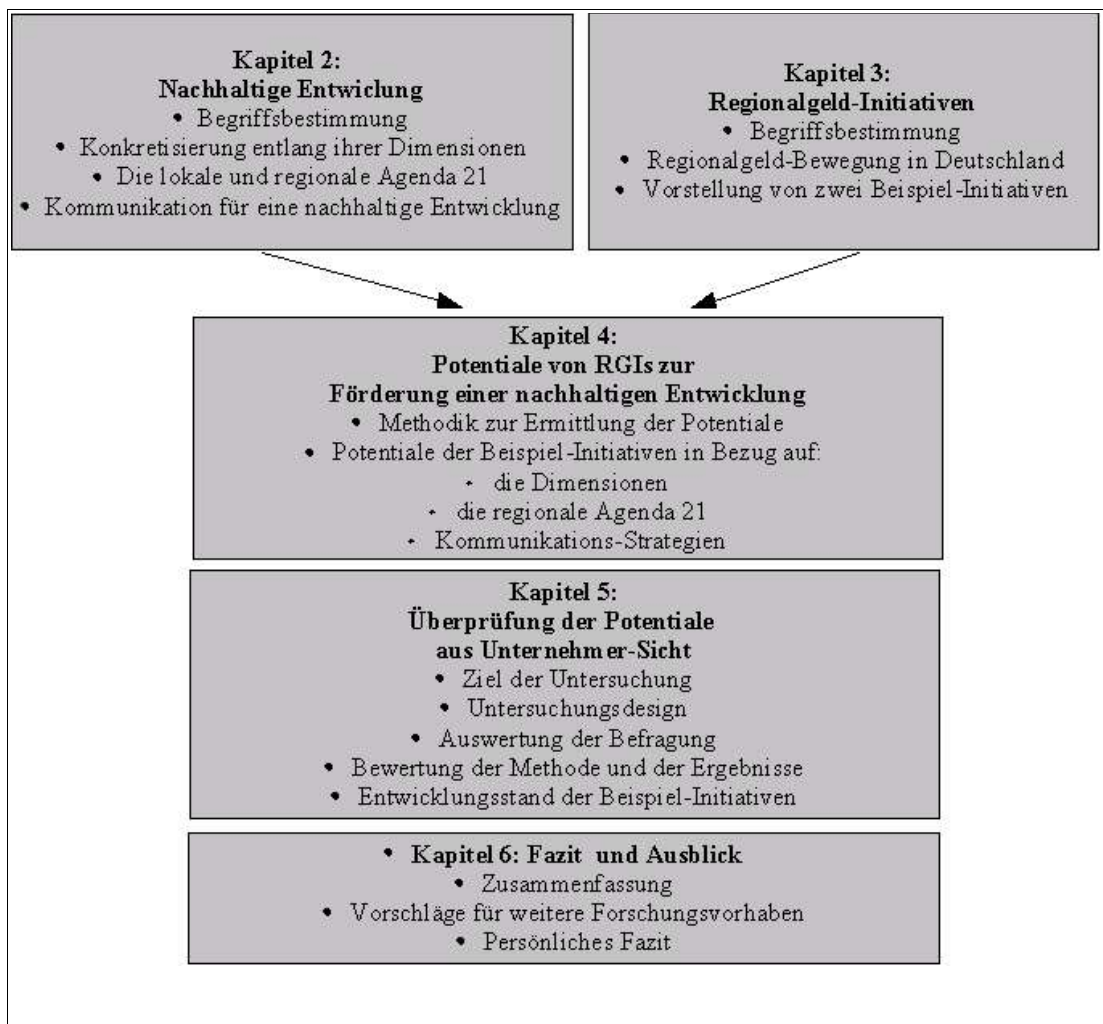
**Kapitel 2:**
**Nachhaltige Entwiclung**
• Begriffsbestimmung
• Konkretisierung entlang ihrer Dimensionen
• Die lokale und regionale Agenda 21
• Kommunikation für eine nachhaltige Entwicklung

**Kapitel 3:**
**Regionalgeld-Initiativen**
• Begriffsbestimmung
• Regionalgeld-Bewegung in Deutschland
• Vorstellung von zwei Beispiel-Initiativen

**Kapitel 4:**
**Potentiale von RGIs zur**
**Förderung einer nachhaltigen Entwicklung**
• Methodik zur Ermittlung der Potentiale
• Potentiale der Beispiel-Initiativen in Bezug auf:
• die Dimensionen
• die regionale Agenda 21
• Kommunikations-Strategien

**Kapitel 5:**
**Überprüfung der Potentiale**
**aus Unternehmer-Sicht**
• Ziel der Untersuchung
• Untersuchungsdesign
• Auswertung der Befragung
• Bewertung der Methode und der Ergebnisse
• Entwicklungsstand der Beispiel-Initiativen

• **Kapitel 6: Fazit und Ausblick**
• Zusammenfassung
• Vorschläge für weitere Forschungsvorhaben
• Persönliches Fazit